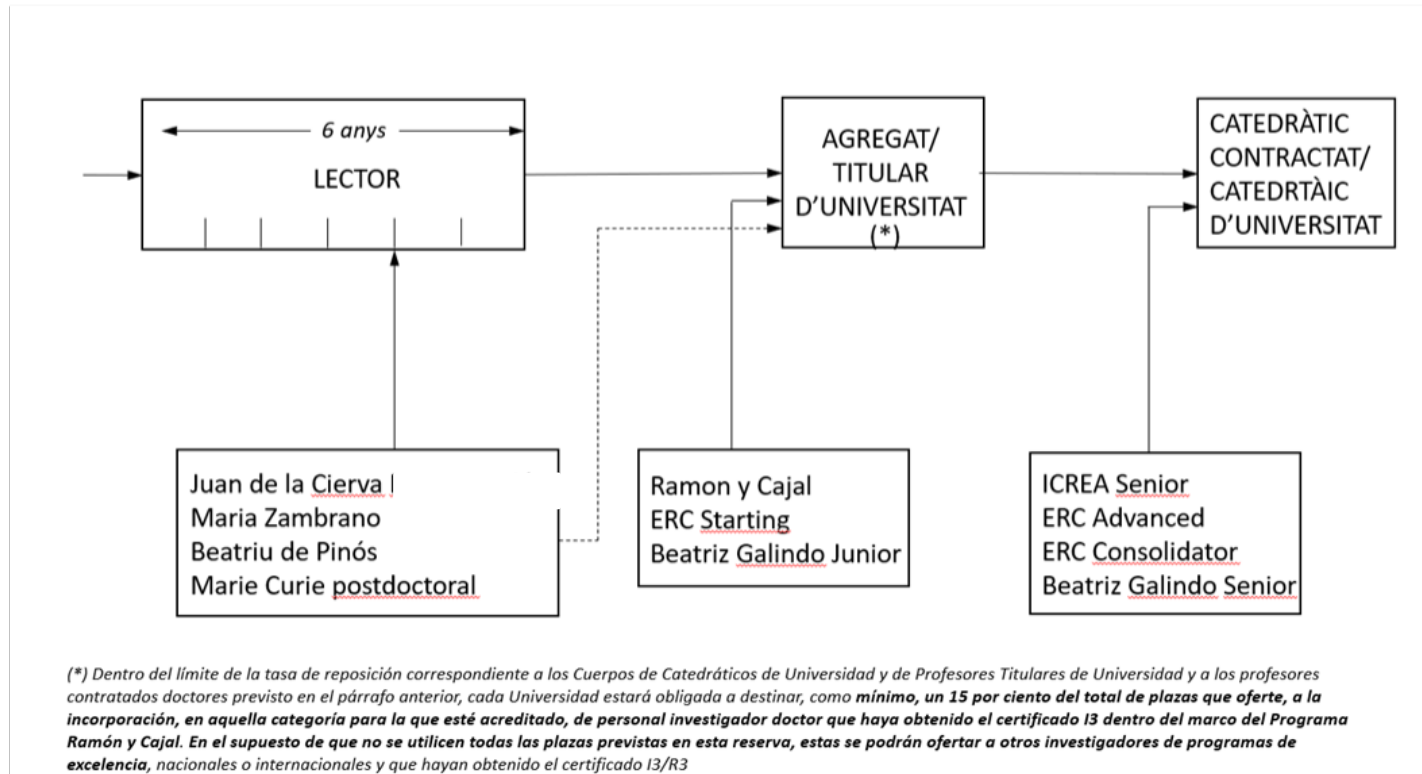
6 anys

LECTOR

AGREGAT/ TITULAR D'UNIVERSITAT (*)

CATEDRÀTIC CONTRACTAT/ CATEDRTÀIC D'UNIVERSITAT

Juan de la Cierva I
Maria Zambrano
Beatriu de Pinós
Marie Curie postdoctoral

Ramon y Cajal
ERC Starting
Beatriz Galindo Junior

ICREA Senior
ERC Advanced
ERC Consolidator
Beatriz Galindo Senior

(*) Dentro del límite de la tasa de reposición correspondiente a los Cuerpos de Catedráticos de Universidad y de Profesores Titulares de Universidad y a los profesores contratados doctores previsto en el párrafo anterior, cada Universidad estará obligada a destinar, como mínimo, un 15 por ciento del total de plazas que oferte, a la incorporación, en aquella categoría para la que esté acreditado, de personal investigador doctor que haya obtenido el certificado I3 dentro del marco del Programa Ramón y Cajal. En el supuesto de que no se utilicen todas las plazas previstas en esta reserva, estas se podrán ofertar a otros investigadores de programas de excelencia, nacionales o internacionales y que hayan obtenido el certificado I3/R3